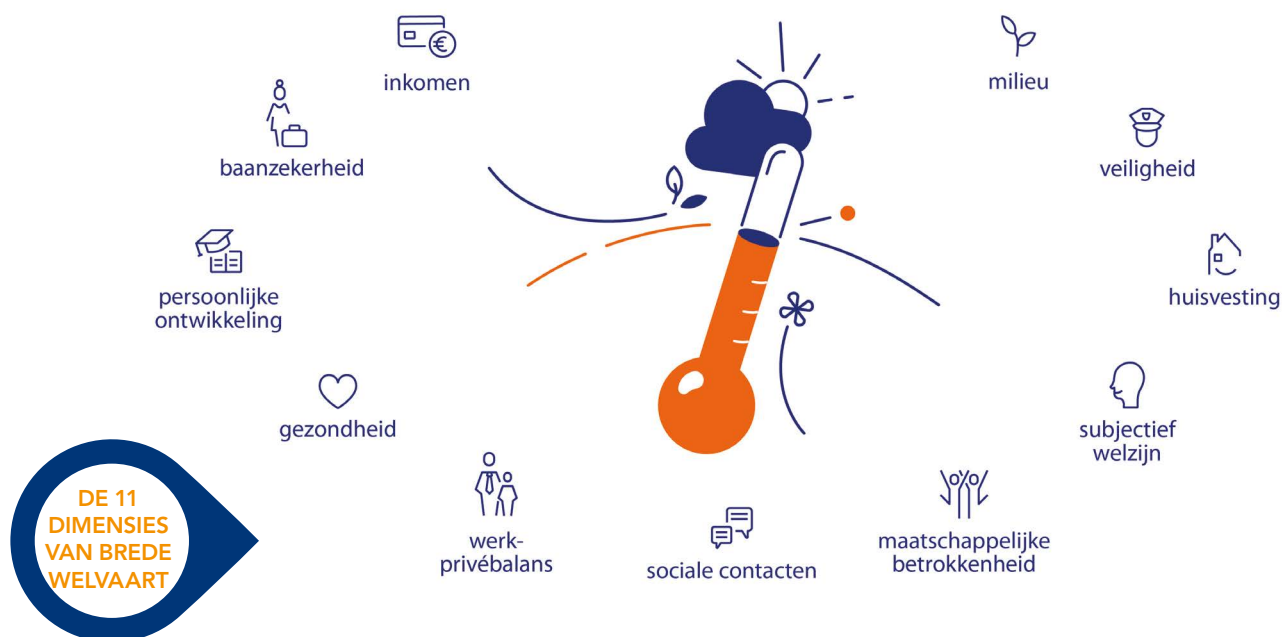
inkomen

baanzekerheid

persoonlijke ontwikkeling

gezondheid

werk-privébalans

sociale contacten

maatschappelijke betrokkenheid

subjectief welzijn

huisvesting

veiligheid

milieu

DE 11 DIMENSIES VAN BREDE WELVAART